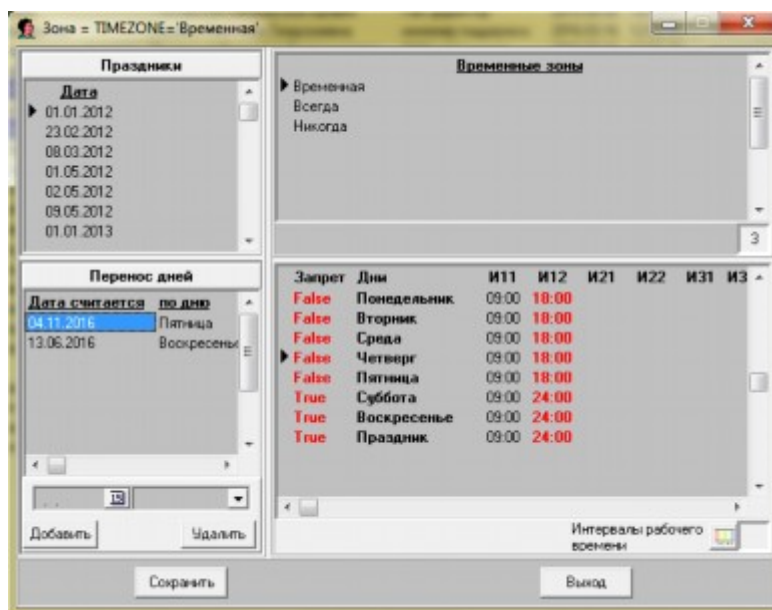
Зона = TIMEZONE='Временная'

Праздники

Дата
01.01.2012
23.02.2012
08.03.2012
01.05.2012
02.05.2012
09.05.2012
01.01.2013

Временные зоны
Временная
Всегда
Никогда

3

Перенос дней

| Дата считается | по дню |
|---|---|
| 04.11.2016 | Пятница |
| 13.06.2016 | Воскресенье |

| Запрет | Дни | И11 | И12 | И21 | И22 | И31 | И3 |
|---|---|---|---|---|---|---|---|
| False | Понедельник | 09:00 | 18:00 | | | | |
| False | Вторник | 09:00 | 18:00 | | | | |
| False | Среда | 09:00 | 18:00 | | | | |
| False | Четверг | 09:00 | 18:00 | | | | |
| False | Пятница | 09:00 | 18:00 | | | | |
| True | Суббота | 09:00 | 24:00 | | | | |
| True | Воскресенье | 09:00 | 24:00 | | | | |
| True | Праздник | 09:00 | 24:00 | | | | |

Добавить
Удалить

Интервалы рабочего времени

Сохранить
Выход